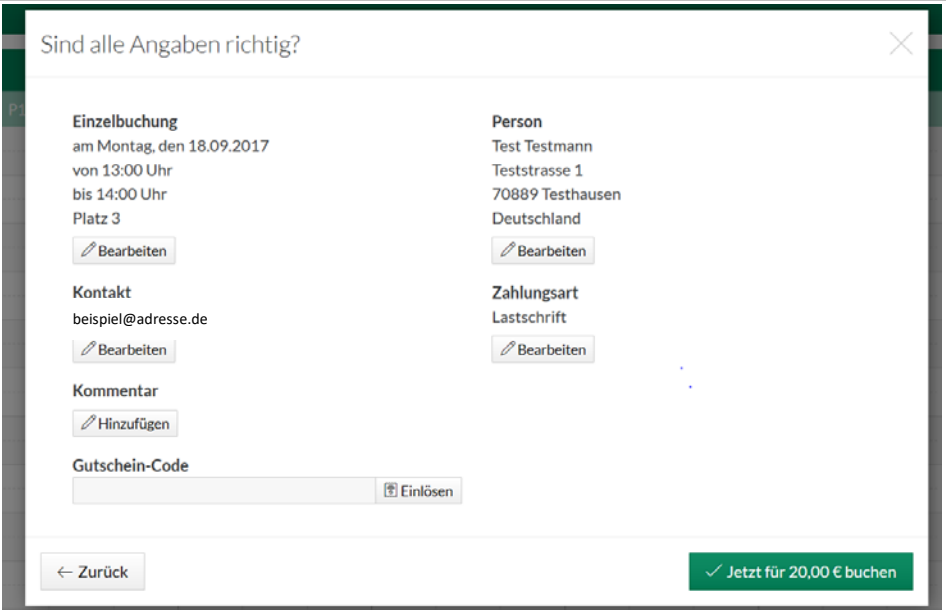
Sind alle Angaben richtig?

Einzelbuchung
am Montag, den 18.09.2017
von 13:00 Uhr
bis 14:00 Uhr
Platz 3
Bearbeiten

Kontakt
beispiel@adresse.de
Bearbeiten

Kommentar
Hinzufügen

Gutschein-Code
Einlösen

Person
Test Testmann
Teststrasse 1
70889 Testhausen
Deutschland
Bearbeiten

Zahlungsart
Lastschrift
Bearbeiten

← Zurück

✓ Jetzt für 20,00 € buchen